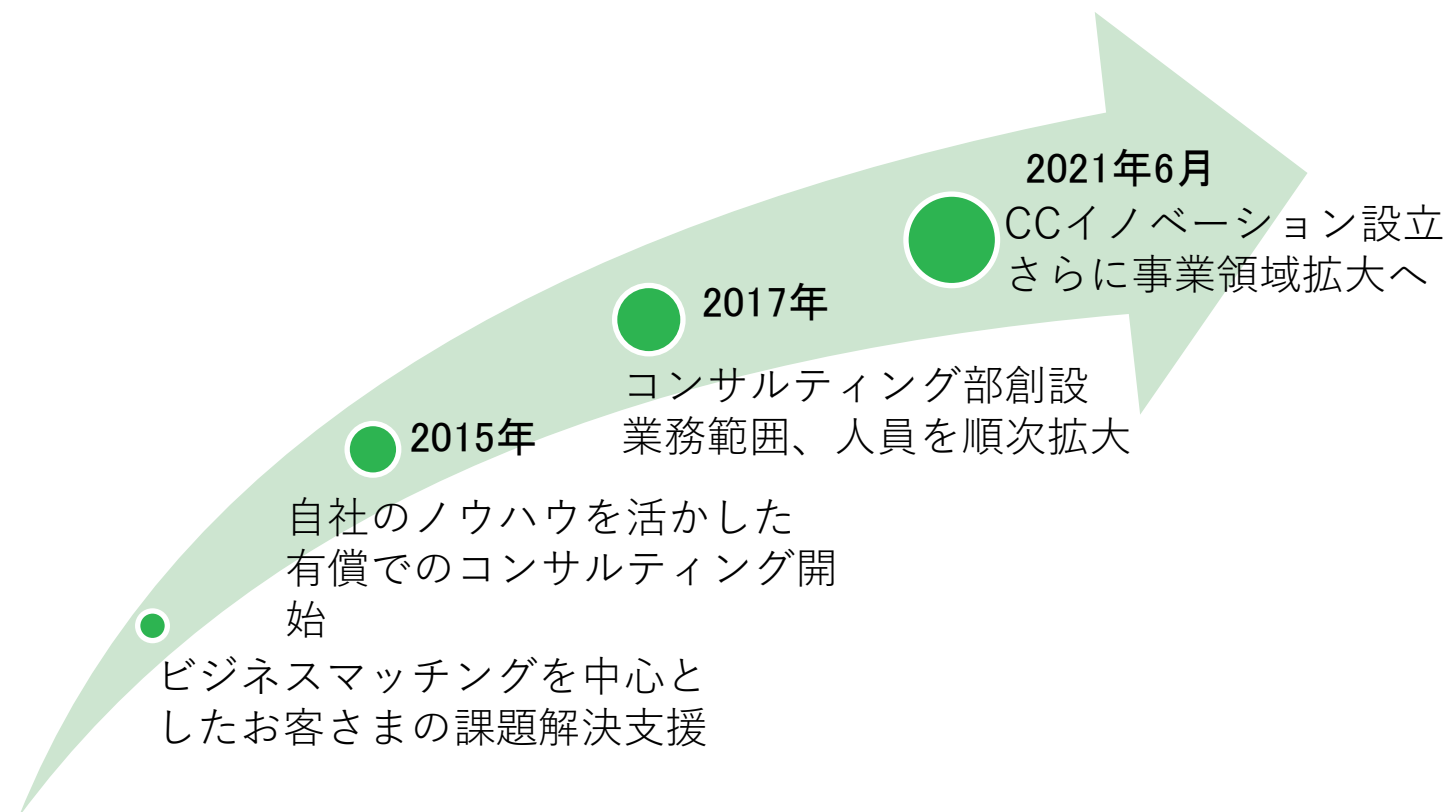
2021年6月
CCイノベーション設立
さらに事業領域拡大へ

2017年
コンサルティング部創設
業務範囲、人員を順次拡大

2015年
自社のノウハウを活かした有償でのコンサルティング開始

ビジネスマッチングを中心としたお客さまの課題解決支援